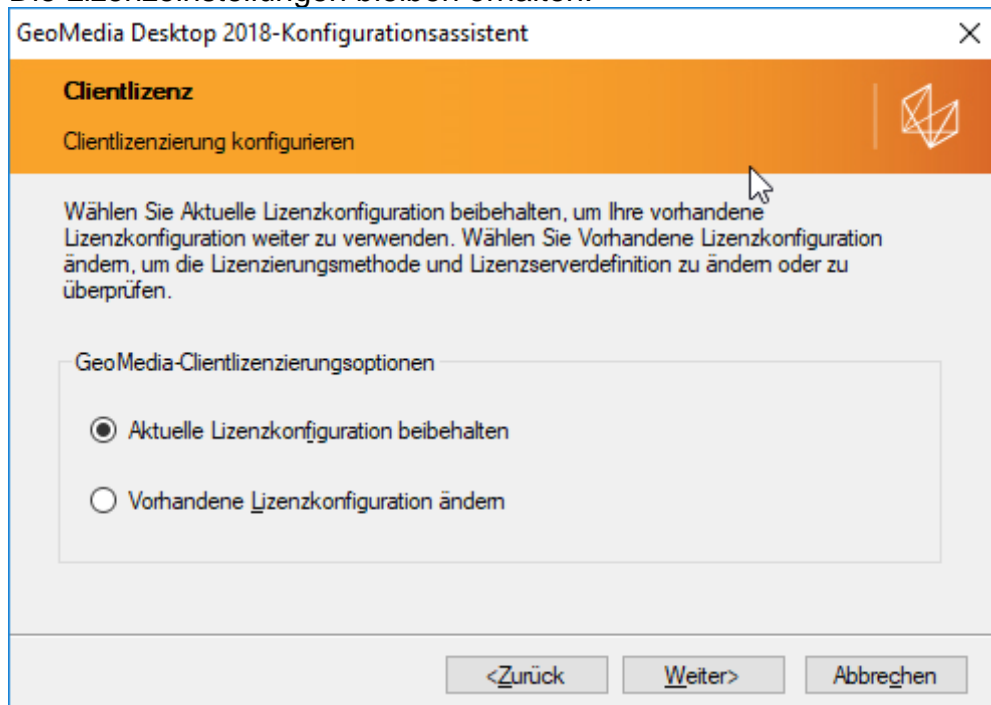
GeoMedia Desktop 2018-Konfigurationsassistent

Clientlizenz

Clientlizenzierung konfigurieren

Wählen Sie Aktuelle Lizenzkonfiguration beibehalten, um Ihre vorhandene Lizenzkonfiguration weiter zu verwenden. Wählen Sie Vorhandene Lizenzkonfiguration ändern, um die Lizenzierungsmethode und Lizenzserverdefinition zu ändern oder zu überprüfen.

GeoMedia-Clientlizenzierungsoptionen

Aktuelle Lizenzkonfiguration beibehalten

Vorhandene Lizenzkonfiguration ändern

<Zurück

Weiter>

Abbrechen